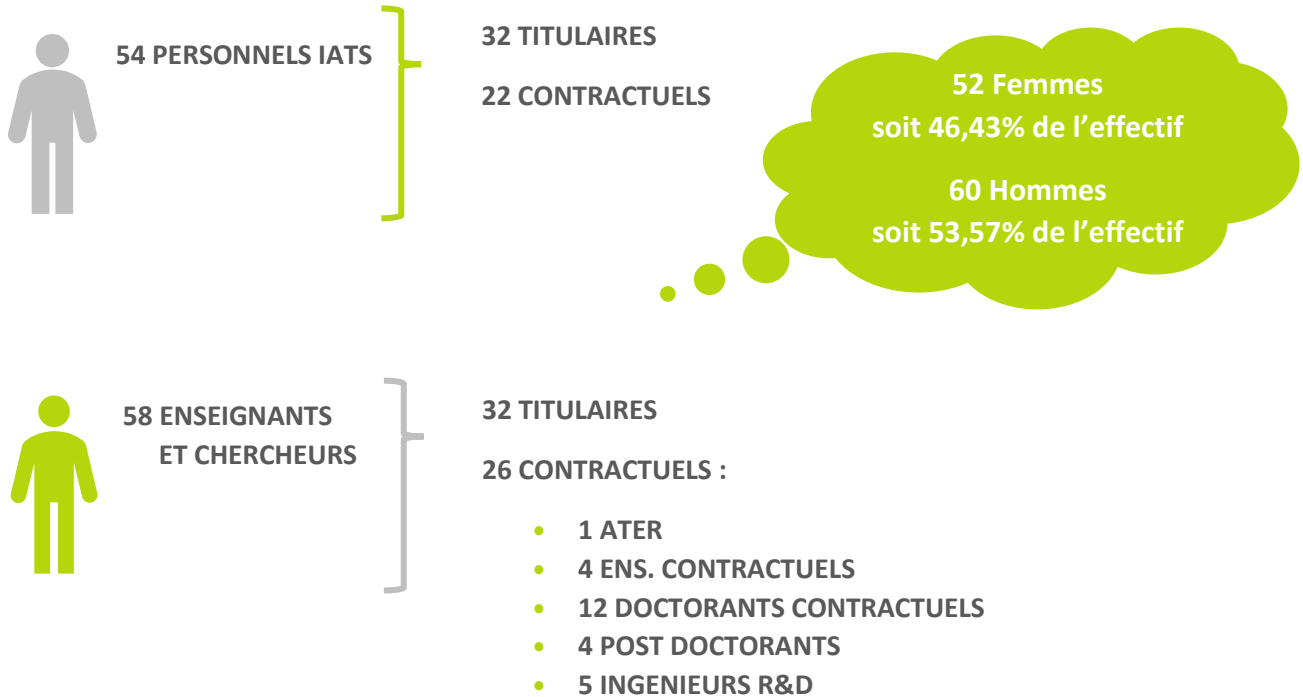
54 PERSONNELS IATS

32 TITULAIRES

22 CONTRACTUELS

52 Femmes
soit 46,43% de l’effectif

60 Hommes
soit 53,57% de l’effectif

58 ENSEIGNANTS ET CHERCHEURS

32 TITULAIRES

26 CONTRACTUELS :

- 1 ATER
- 4 ENS. CONTRACTUELS
- 12 DOCTORANTS CONTRACTUELS
- 4 POST DOCTORANTS
- 5 INGENIEURS R&D